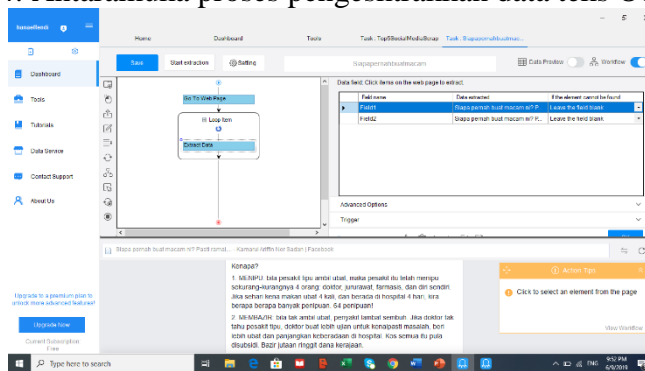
Antarmuka proses pengekstrakan data teks O

Ismaelfendi

Dashboard
Tools
Tutorials
Data Service
Contact Support
About Us

Upgrade to a premium plan to unlock more advanced features!
Upgrade Now
Current Subscription Free

Home | Dashboard | Tools | Task - Top5BooksMediaBonus | Task - Siapapernahbuatmac...

Save | Start extraction | Setting | Siapapernahbuatmacam | Data Preview | Workflow

Go To Web Page
Loop Item
Extract Data

Data field: Click items on the web page to extract.

| | Field name | Data extracted | If the element cannot be found |
|---|---|---|---|
| ▸ | Field1 | Siapa pernah buat macam ni? P... | Leave the field blank |
| | Field2 | Siapa pernah buat macam ni? K... | Leave the field blank |

Advanced Options
Trigger

Siapa pernah buat macam ni? Padil ismail... - Kamarul Affin Nor Radan | Facebook

Kenapa?

1. MENIPU: bila pesakit tipu ambil ubat, maka pesakit itu telah menipu sekurang-kurangnya 4 orang: doktor, jururawat, farmasis, dan diri sendiri. Jika sehari kena makan ubat 4 kali, dan berada di hospital 4 hari, kira berapa berapa banyak penipuan.. 64 penipuan!

2. MEMBAZIR: bila tak ambil ubat, penyakit lambat sembuh. Jika doktor tak tahu pesakit tipu, doktor buat lebih ujian untuk kenalpasti masalah, beri lebih ubat dan panjangkan keberadaan di hospital. Kos semua itu pula disubsidi. Bazir jutaan ringgit dana kerajaan.

Action Tips
Click to select an element from the page
View Workflow

Type here to search
9:52 PM
5/9/2019
ENG